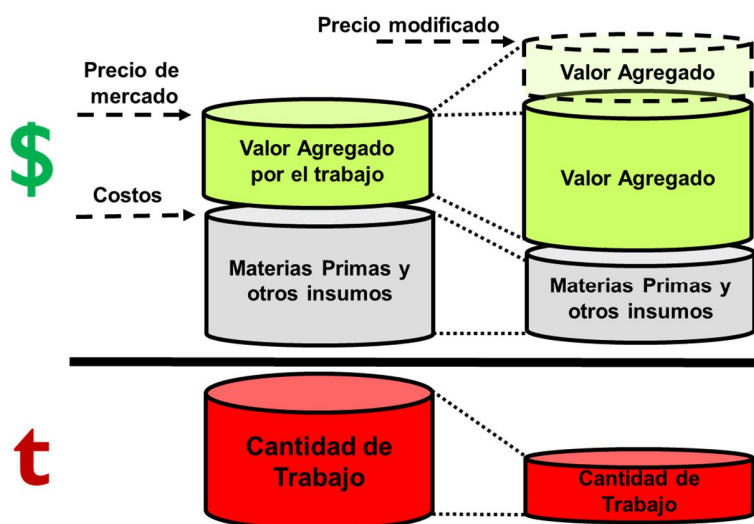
Precio modificado

Precio de mercado

$

Costos

Valor Agregado por el trabajo

Materias Primas y otros insumos

Valor Agregado

Valor Agregado

Materias Primas y otros insumos

t

Cantidad de Trabajo

Cantidad de Trabajo